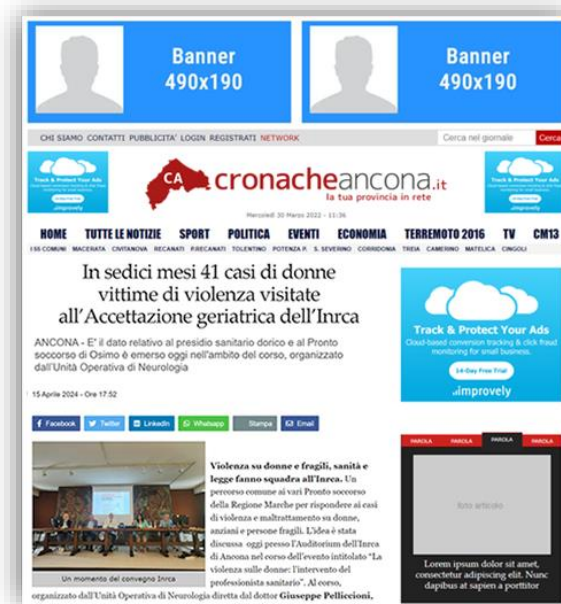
Banner
490x190

Banner
490x190

CHI SIAMO CONTATTI PUBBLICITA' LOGIN REGISTRATI NETWORK

Cerca nel giornale Cerca

Track & Protect Your Ads
improvely

CA cronacheancona.it
la tua provincia in rete

Mercoledì 30 Marzo 2022 - 11:36

Track & Protect Your Ads
improvely

HOME TUTTE LE NOTIZIE SPORT POLITICA EVENTI ECONOMIA TERREMOTO 2016 TV CM13

I 55 COMUNI MACERATA CIVITANOVA RECANATI P.RECANATI TOLENTINO POTENZA P. S. SEVERINO CORRIDONIA TREIA CAMERINO MATELICA CINGOLI

In sedici mesi 41 casi di donne vittime di violenza visitate all'Accettazione geriatrica dell'Inrca

ANCONA - E' il dato relativo al presidio sanitario dorico e al Pronto soccorso di Osimo è emerso oggi nell'ambito del corso, organizzato dall'Unità Operativa di Neurologia

15 Aprile 2024 - Ore 17:52

Facebook Twitter Linkedin Whatsapp Stampa Email

Track & Protect Your Ads
Cloud-based conversion tracking & click fraud monitoring for small business.
14-Day Free Trial
improvely

PAROLA PAROLA PAROLA PAROLA

foto articolo

Lorem ipsum dolor sit amet, consectetur adipiscing elit. Nunc dapibus at sapien a porttitor

Un momento del convegno Inrca

Violenza su donne e fragili, sanità e legge fanno squadra all'Inrca. Un percorso comune ai vari Pronto soccorso della Regione Marche per rispondere ai casi di violenza e maltrattamento su donne, anziani e persone fragili. L'idea è stata discussa oggi presso l'Auditorium dell'Inrca di Ancona nel corso dell'evento intitolato "La violenza sulle donne: l'intervento del professionista sanitario". Al corso, organizzato dall'Unità Operativa di Neurologia diretta dal dottor Giuseppe Pelliccioni,